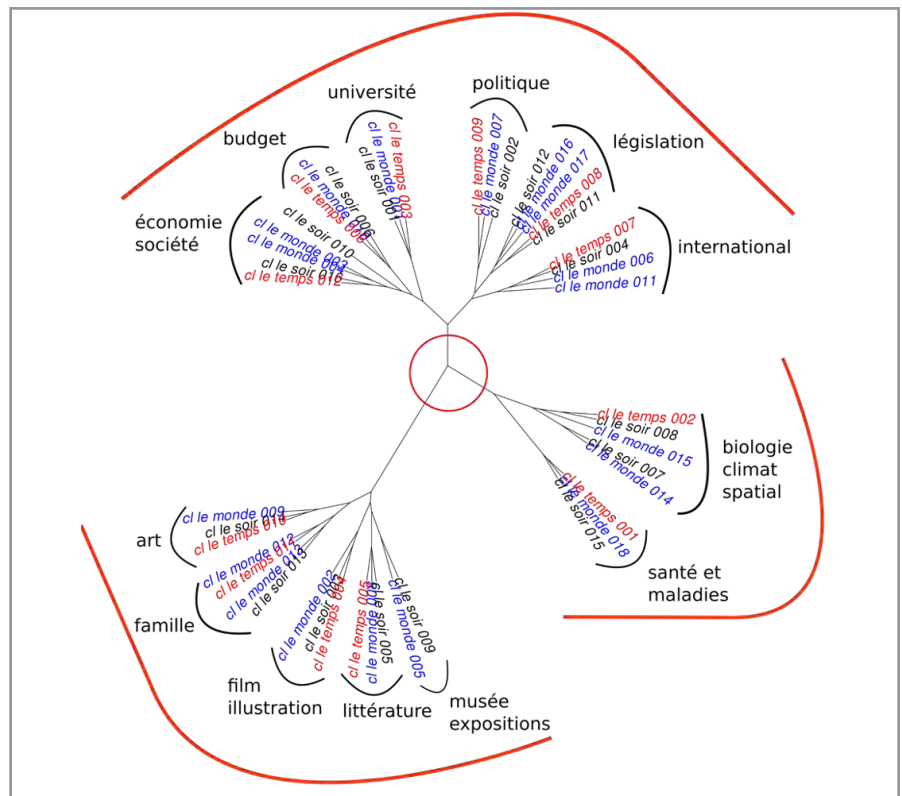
université

politique

budget

législation

économie
société

international

cl le temps 003
cl le monde 001
cl le soir 001

cl le temps 009
cl le monde 007
cl le soir 002

cl le soir 006
cl le monde
cl le temps 006

cl le soir 012
cl le monde 016
cl le monde 017
cl le temps 008
cl le soir 011

cl le soir 010
cl le monde 003
cl le monde 004
cl le soir 016
cl le temps 012

cl le temps 007
cl le soir 004
cl le monde 006
cl le monde 011

cl le temps 002
cl le soir 008
cl le monde 015
cl le soir 007
cl le monde 014

biologie
climat
spatial

cl le temps 001
cl le monde 018
cl le soir 015

santé et
maladies

cl le monde 009
cl le soir 014
cl le temps 010

art

cl le monde 012
cl le temps 011
cl le monde 010
cl le soir 013

famille

cl le monde 002
cl le soir 003
cl le temps 004

cl le temps 005
cl le monde 008
cl le soir 005

cl le soir 009
cl le monde 005

film
illustration

littérature

musée
expositions